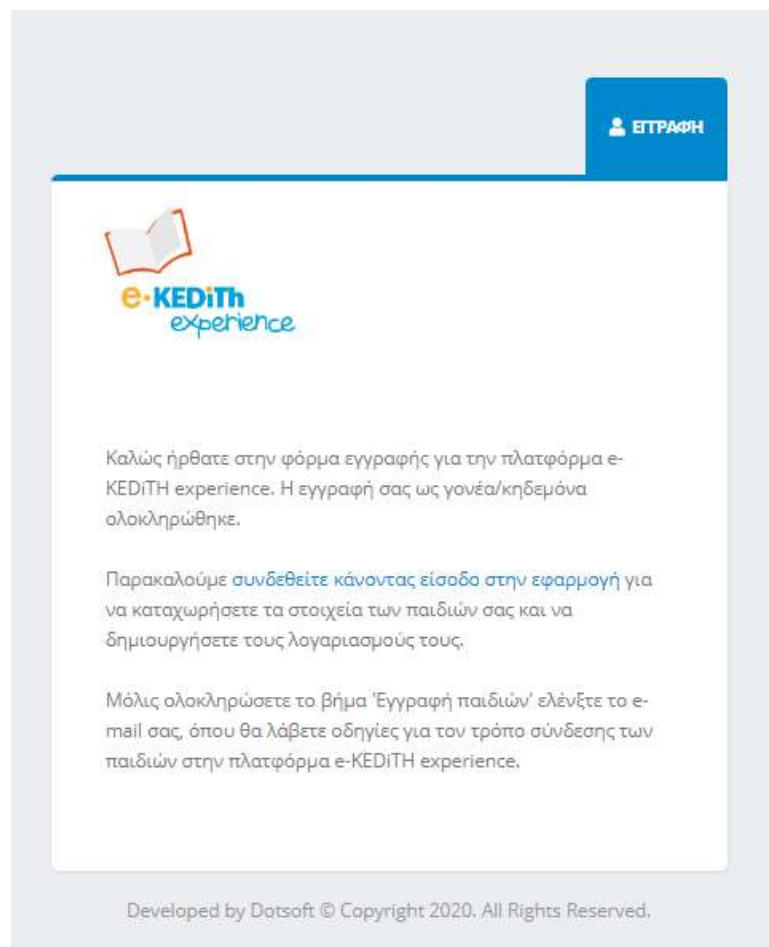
ΕΓΓΡΑΦΗ

e-KEDiTh
experience

Καλώς ήρθατε στην φόρμα εγγραφής για την πλατφόρμα e-KEDiTH experience. Η εγγραφή σας ως γονέα/κηδεμόνα ολοκληρώθηκε.

Παρακαλούμε συνδεθείτε κάνοντας είσοδο στην εφαρμογή για να καταχωρήσετε τα στοιχεία των παιδιών σας και να δημιουργήσετε τους λογαριασμούς τους.

Μόλις ολοκληρώσετε το βήμα 'Εγγραφή παιδιών' ελένξτε το e-mail σας, όπου θα λάβετε οδηγίες για τον τρόπο σύνδεσης των παιδιών στην πλατφόρμα e-KEDiTH experience.

Developed by Dotsoft © Copyright 2020. All Rights Reserved.